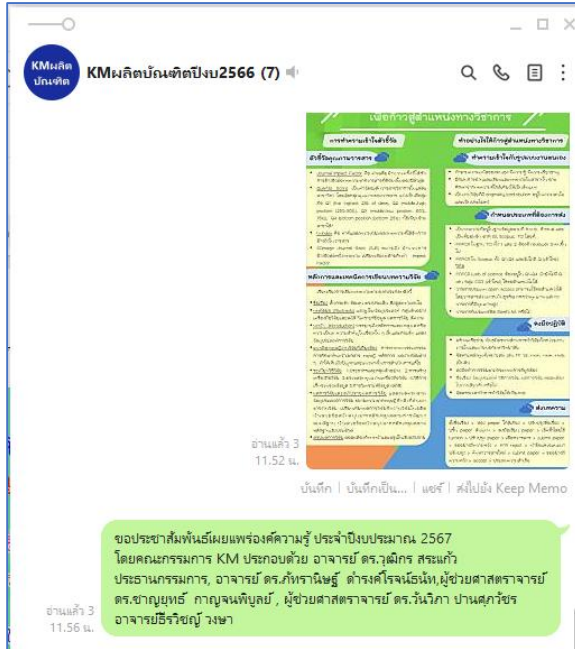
KMผลิตบัณฑิต

KMผลิตบัณฑิตปีงบ2566 (7)

เพื่อก้าวสู่ตำแหน่งทางวิชาการ

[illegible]

อ่านแล้ว 3
11.52 น.

บันทึก | บันทึกเป็น... | แชร์ | ส่งไปยัง Keep Memo

ขอประชาสัมพันธ์เผยแพร่องค์ความรู้ ประจำปีงบประมาณ 2567 โดยคณะกรรมการ KM ประกอบด้วย อาจารย์ ดร.วุฒิกร สระแก้ว ประธานกรรมการ, อาจารย์ ดร.ภัทรานิษฐ์ ดำรงศิโรจน์ธนัท,ผู้ช่วยศาสตราจารย์ ดร.ชาญยุทธ์ กาญจนพิบูลย์ , ผู้ช่วยศาสตราจารย์ ดร.วันวิภา ปานศุภวัชร อาจารย์ธิรวิชญ์ วงษา

อ่านแล้ว 3
11.56 น.